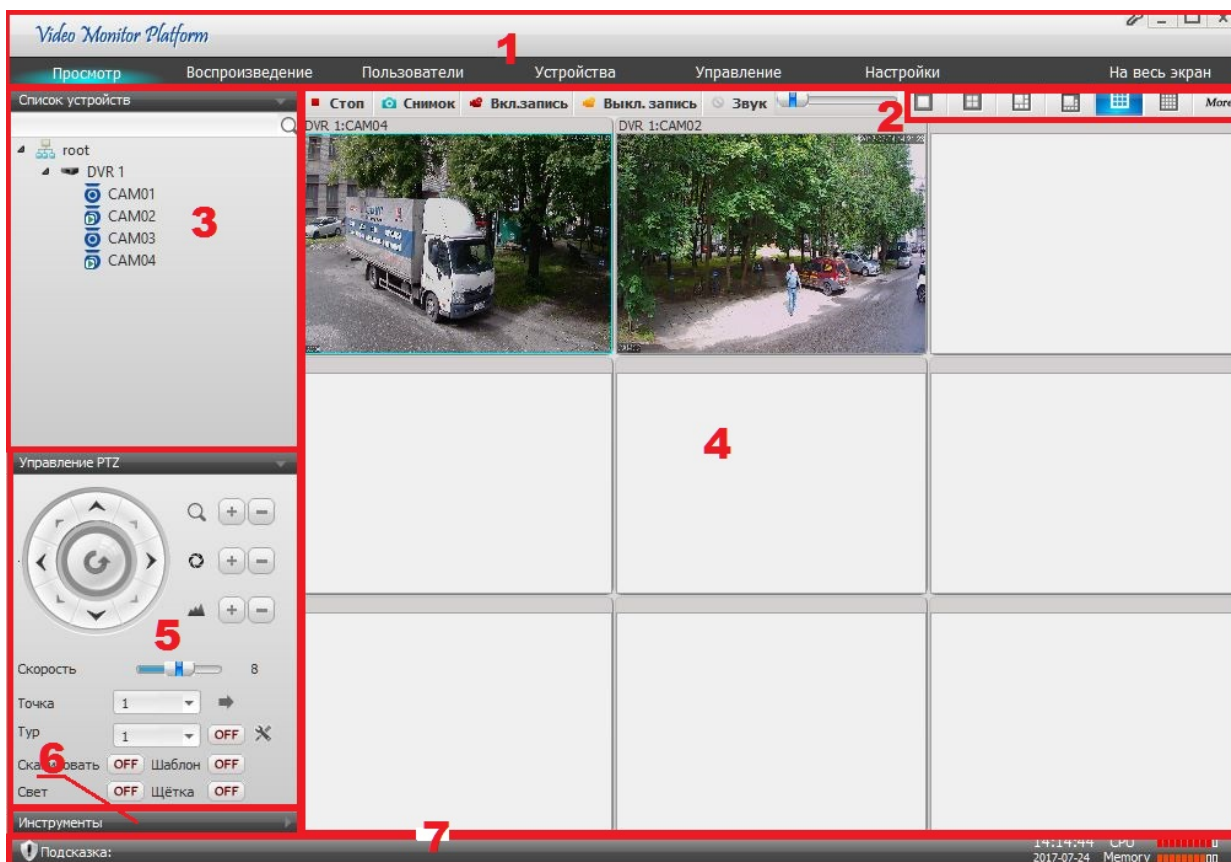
Video Monitor Platform

1

Просмотр Воспроизведение Пользователи Устройства Управление Настройки На весь экран

Список устройств

root
DVR 1
CAM01
CAM02
CAM03
CAM04

3

Стоп Снимок Вкл.запись Выкл. запись Звук

2

More

DVR 1:CAM04

DVR 1:CAM02

4

Управление PTZ

5

Скорость 8

Точка 1

Тур 1 OFF

6

Ска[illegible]ровать OFF Шаблон OFF

Свет OFF Щётка OFF

Инструменты

7

Подсказка:

14:14:44 CPU

2017-07-24 Memory